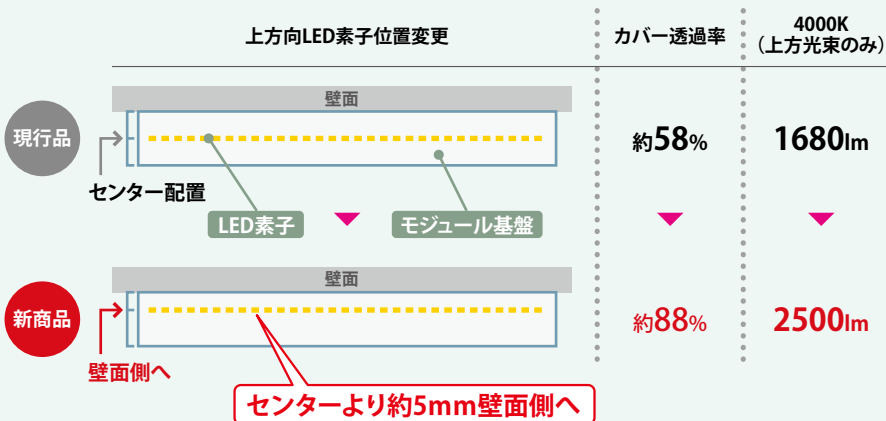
| | 上方向LED素子位置変更 | カバー透過率 | 4000K（上方光束のみ） |
|---|---|---|---|
| 現行品 | 壁面 センター配置 LED素子 モジュール基盤 | 約58% | 1680lm |
| 新商品 | 壁面 壁面側へ | 約88% | 2500lm |

センターより約5mm壁面側へ